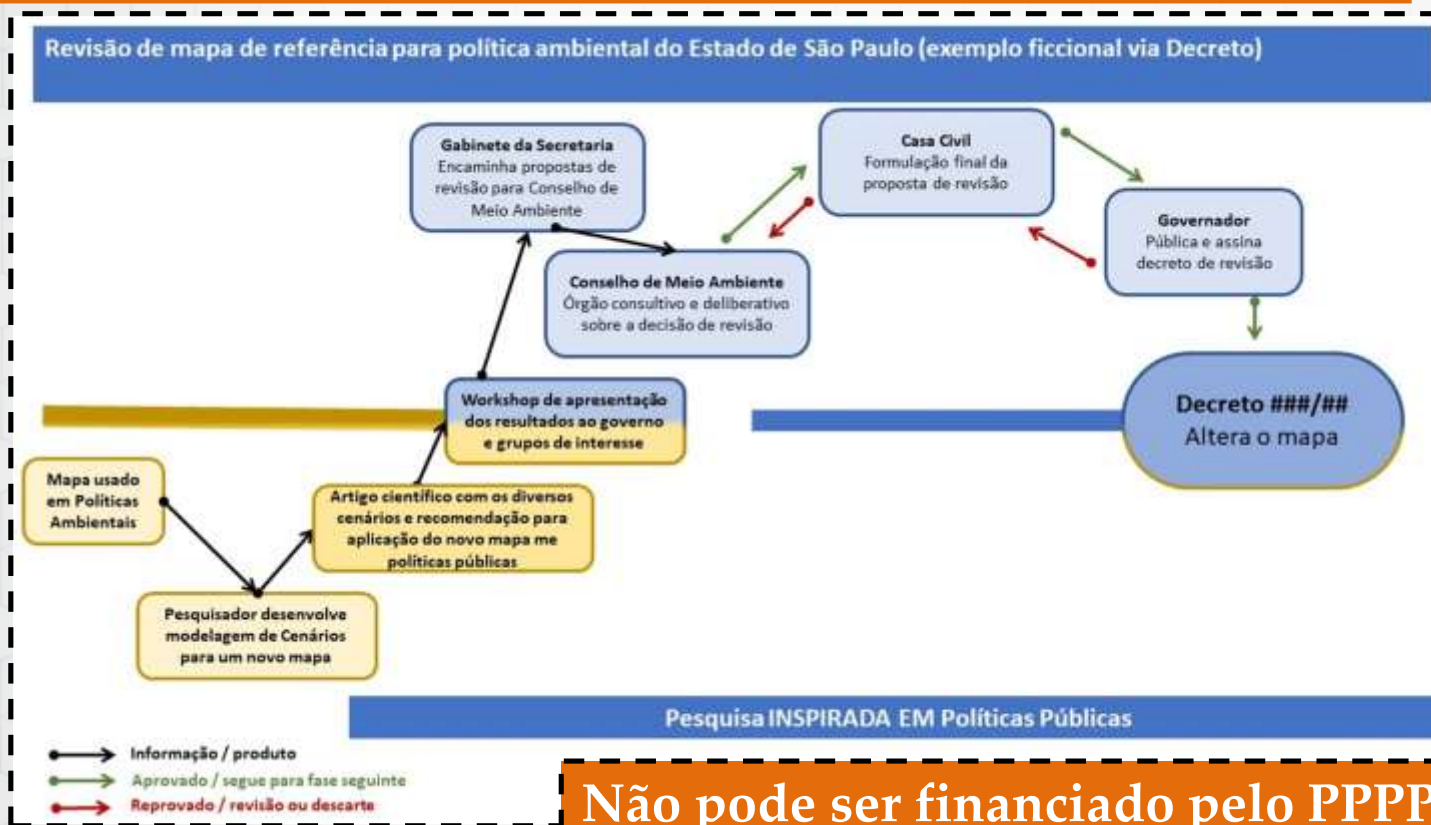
Revisão de mapa de referência para política ambiental do Estado de São Paulo (exemplo ficcional via Decreto)

Gabinete da Secretaria
Encaminha propostas de revisão para Conselho de Meio Ambiente

Casa Civil
Formulação final da proposta de revisão

Governador
Pública e assina decreto de revisão

Conselho de Meio Ambiente
Órgão consultivo e deliberativo sobre a decisão de revisão

Workshop de apresentação dos resultados ao governo e grupos de interesse

Decreto ###/##
Altera o mapa

Mapa usado em Políticas Ambientais

Artigo científico com os diversos cenários e recomendação para aplicação do novo mapa me políticas públicas

Pesquisador desenvolve modelagem de Cenários para um novo mapa

Pesquisa INSPIRADA EM Políticas Públicas

Informação / produto
Aprovado / segue para fase seguinte
Reprovado / revisão ou descarte

Não pode ser financiado pelo PPPP